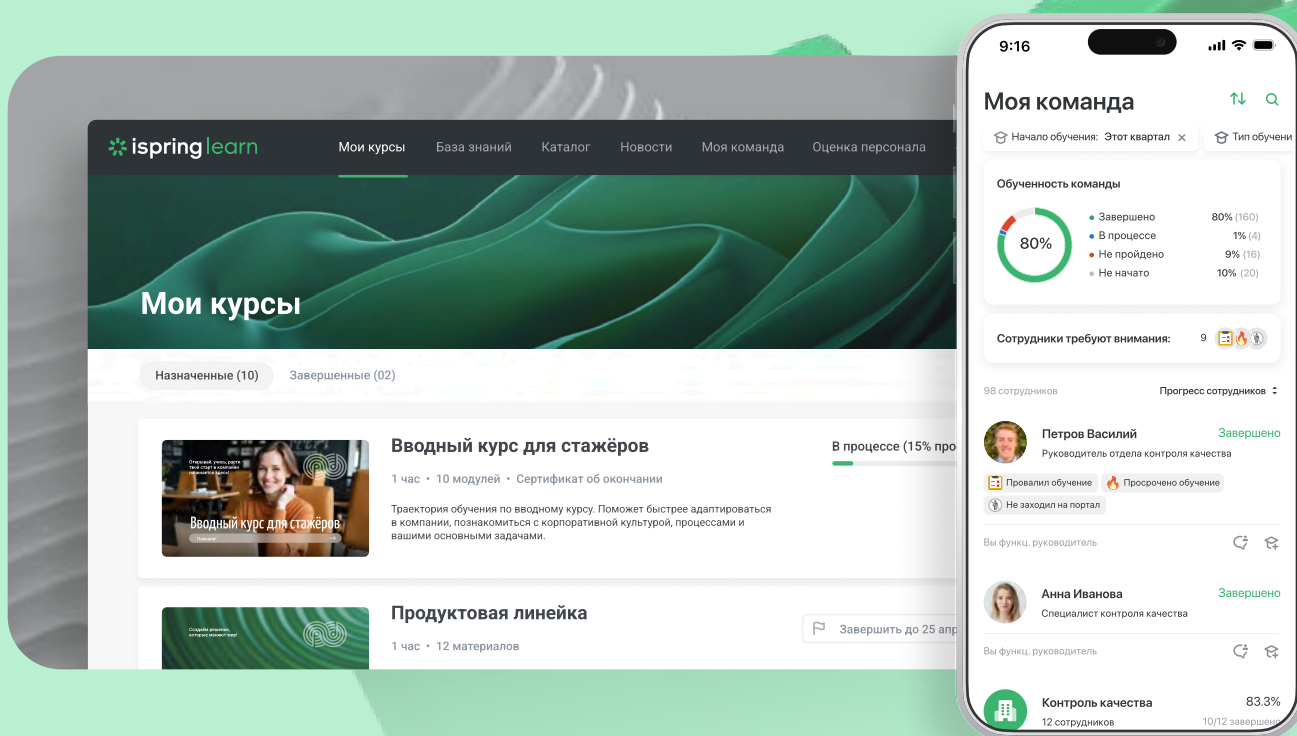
ispring learn
Мои курсы
База знаний
Каталог
Новости
Моя команда
Оценка персонала

Мои курсы

Назначенные (10)
Завершенные (02)

Открывай, учись, расти
Твой старт в компании
начинается здесь!
Вводный курс для стажёров
Поехали!

Вводный курс для стажёров
1 час • 10 модулей • Сертификат об окончании
Траектория обучения по вводному курсу. Поможет быстрее адаптироваться в компании, познакомиться с корпоративной культурой, процессами и вашими основными задачами.
В процессе (15% про

Создаём решения, которые меняют мир!
Продуктовая линейка
1 час • 12 материалов
Завершить до 25 апр

9:16
Моя команда
Начало обучения: Этот квартал ×
Тип обучени
Обученность команды
80%
Завершено 80% (160)
В процессе 1% (4)
Не пройдено 9% (16)
Не начато 10% (20)
Сотрудники требуют внимания: 9
98 сотрудников
Прогресс сотрудников
Петров Василий
Завершено
Руководитель отдела контроля качества
Провалил обучение
Просрочено обучение
Не заходил на портал
Вы функц. руководитель
Анна Иванова
Завершено
Специалист контроля качества
Вы функц. руководитель
Контроль качества
83.3%
12 сотрудников
10/12 завершен